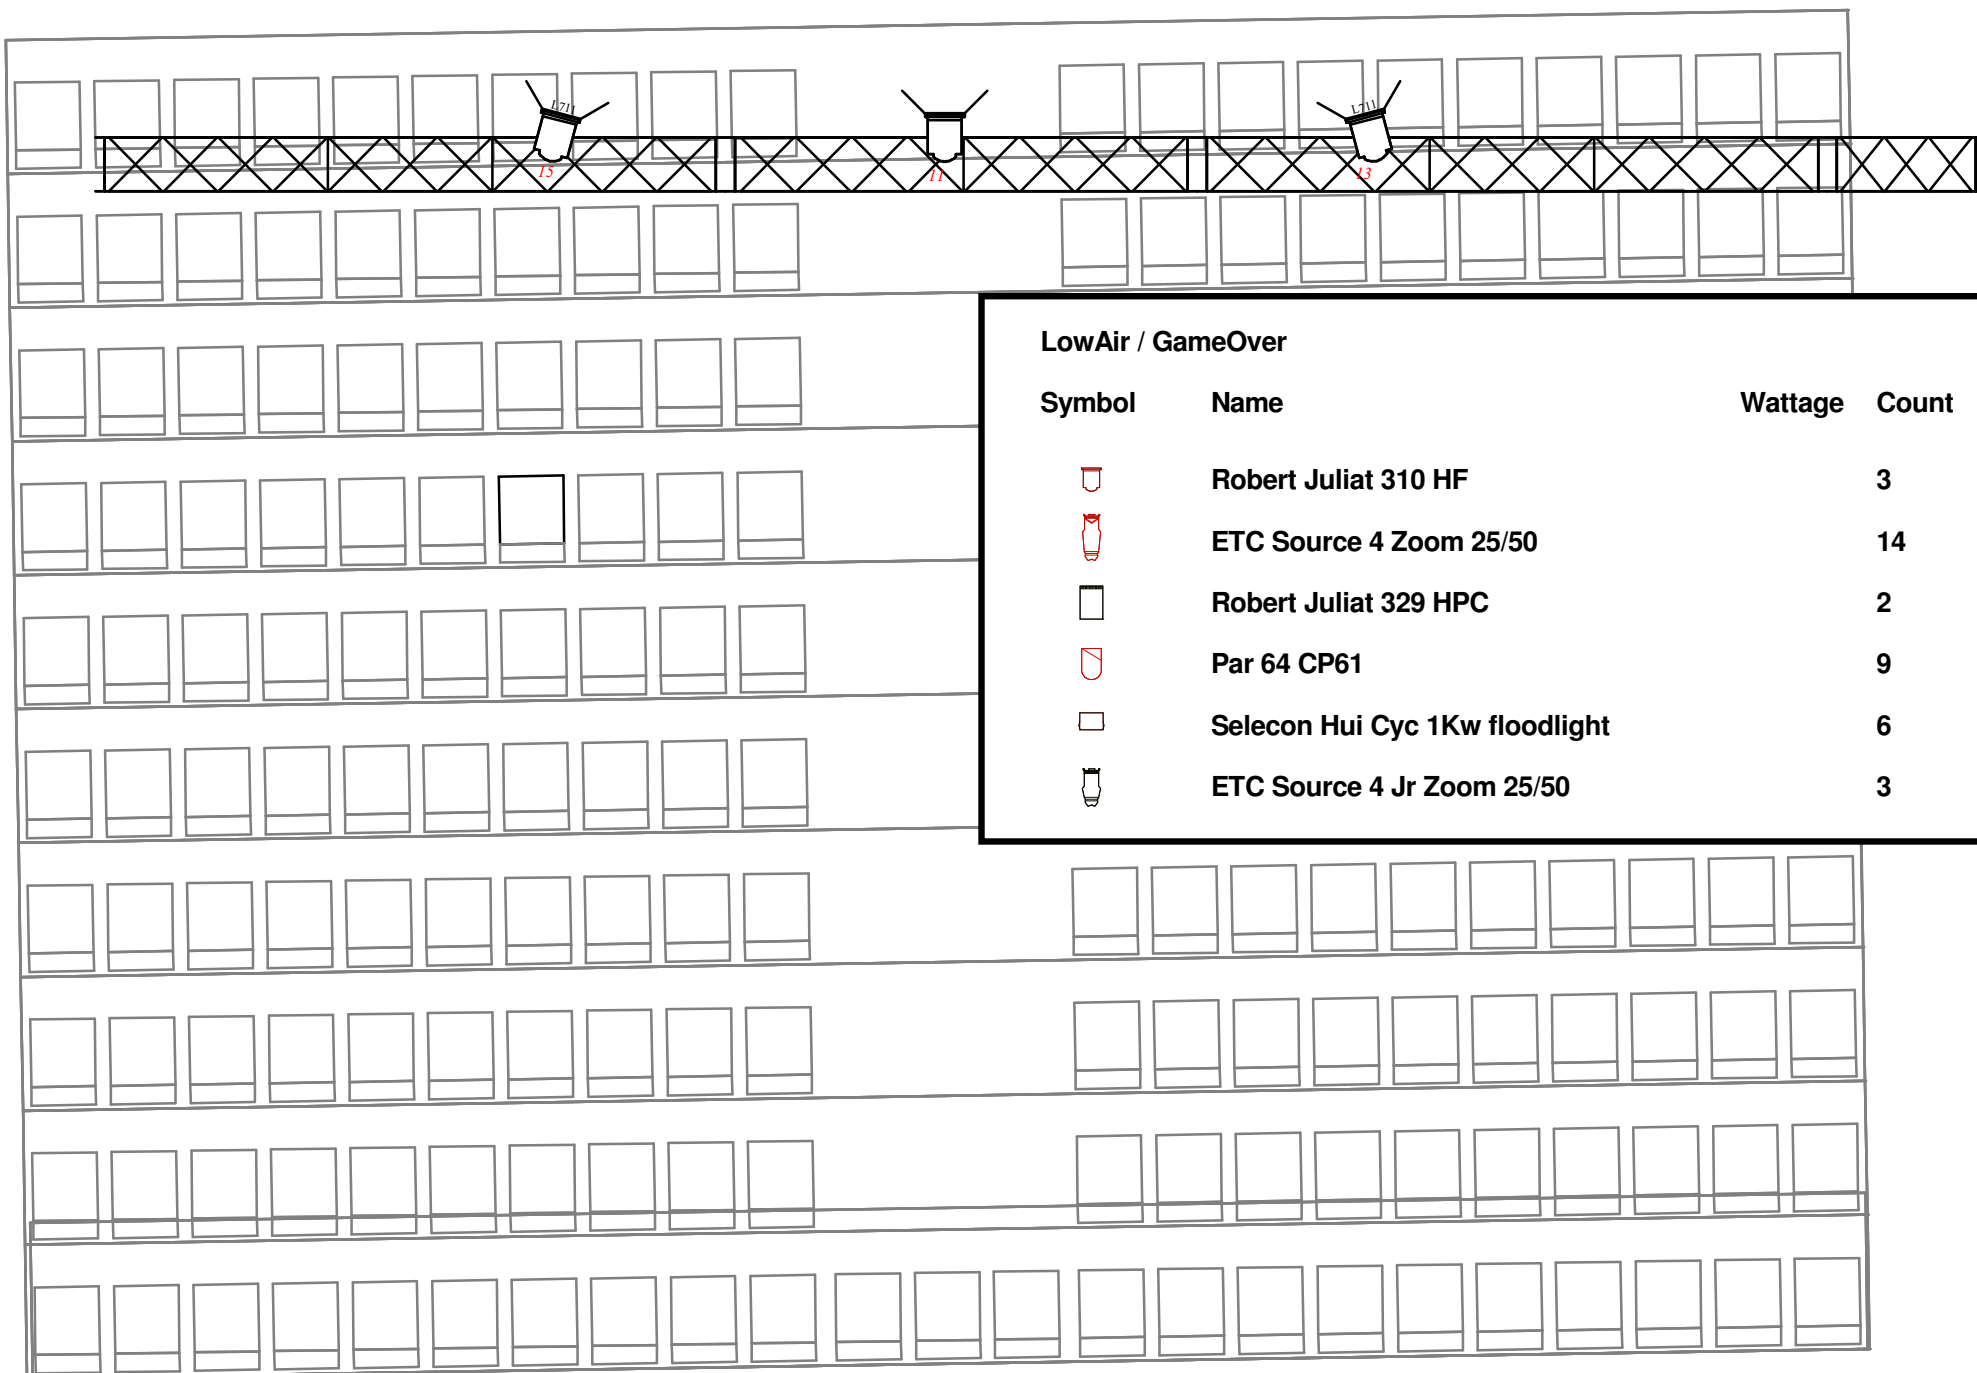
L711
L711
15
11
13

LowAir / GameOver

| Symbol | Name | Wattage | Count |
|---|---|---|---|
| | Robert Juliat 310 HF | | 3 |
| | ETC Source 4 Zoom 25/50 | | 14 |
| | Robert Juliat 329 HPC | | 2 |
| | Par 64 CP61 | | 9 |
| | Selecon Hui Cyc 1Kw floodlight | | 6 |
| | ETC Source 4 Jr Zoom 25/50 | | 3 |